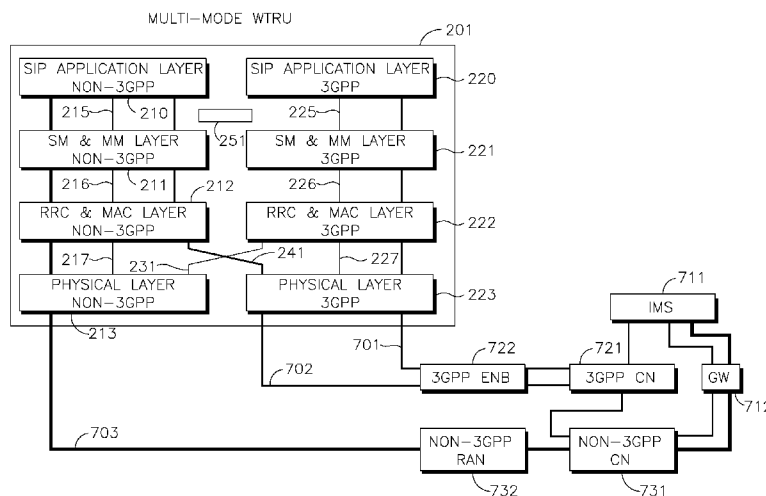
MULTI–MODE WTRU

201

SIP APPLICATION LAYER NON–3GPP

SIP APPLICATION LAYER 3GPP

220

215

210

225

251

SM & MM LAYER NON–3GPP

SM & MM LAYER 3GPP

221

216

211

212

226

RRC & MAC LAYER NON–3GPP

RRC & MAC LAYER 3GPP

222

217

231

241

227

PHYSICAL LAYER NON–3GPP

PHYSICAL LAYER 3GPP

223

213

711

IMS

701

722

721

702

3GPP ENB

3GPP CN

GW

712

703

NON–3GPP RAN

NON–3GPP CN

732

731